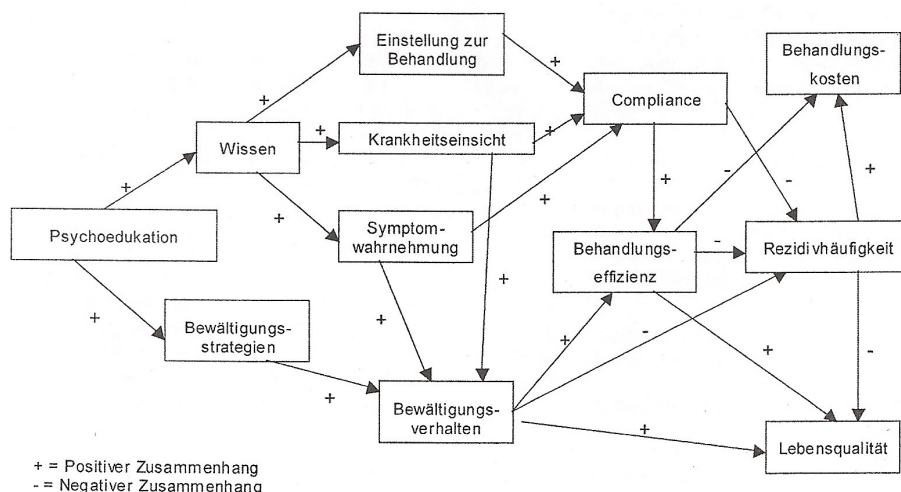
Einstellung zur Behandlung

Behandlungskosten

Compliance

Wissen

Krankheitseinsicht

Psychoedukation

Symptomwahrnehmung

Behandlungseffizienz

Rezidivhäufigkeit

Bewältigungsstrategien

Bewältigungsverhalten

Lebensqualität

+
+
+
+
+
+
+
+
+
+
+
+
+
+
-
-
-
-
-

+ = Positiver Zusammenhang
- = Negativer Zusammenhang